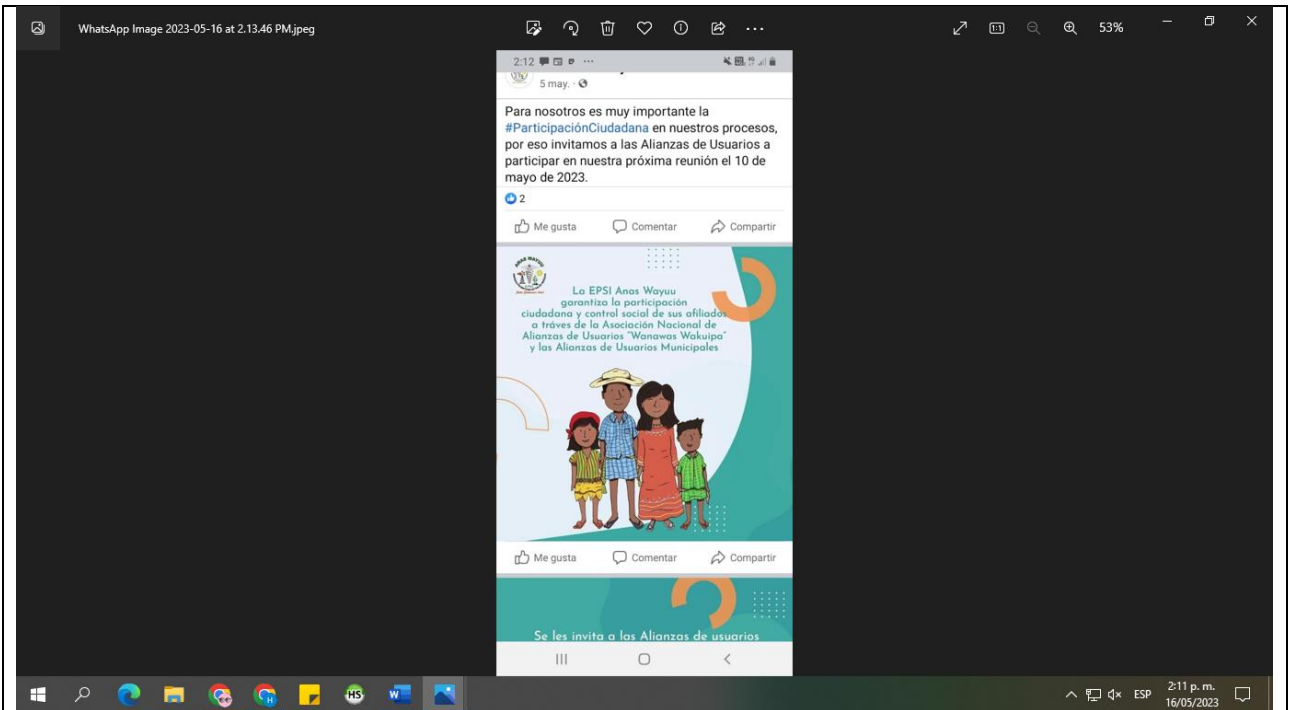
WhatsApp Image 2023-05-16 at 2.13.46 PM.jpeg

53%

2:12

5 may. ·

Para nosotros es muy importante la #ParticipaciónCiudadana en nuestros procesos, por eso invitamos a las Alianzas de Usuarios a participar en nuestra próxima reunión el 10 de mayo de 2023.

2

Me gusta Comentar Compartir

La EPSI Anas Wayuu garantiza la participación ciudadana y control social de sus afiliados a tráves de la Asociación Nacional de Alianzas de Usuarios "Wanawas Wakuipa" y las Alianzas de Usuarios Municipales

Me gusta Comentar Compartir

Se les invita a las Alianzas de usuarios

HS

ESP 2:11 p. m. 16/05/2023